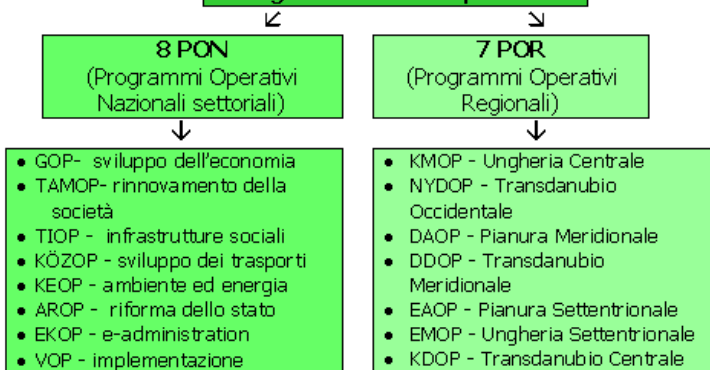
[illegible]

↙ ↘

8 PON
(Programmi Operativi Nazionali settoriali)

↓

- GOP- sviluppo dell'economia
- TAMOP- rinnovamento della società
- TIOP - infrastrutture sociali
- KÖZOP - sviluppo dei trasporti
- KEOP - ambiente ed energia
- AROP - riforma dello stato
- EKOP - e-administration
- VOP - implementazione

7 POR
(Programmi Operativi Regionali)

↓

- KMOP - Ungheria Centrale
- NYDOP - Transdanubio Occidentale
- DAOP - Pianura Meridionale
- DDOP - Transdanubio Meridionale
- EAOP - Pianura Settentrionale
- EMOP - Ungheria Settentrionale
- KDOP - Transdanubio Centrale